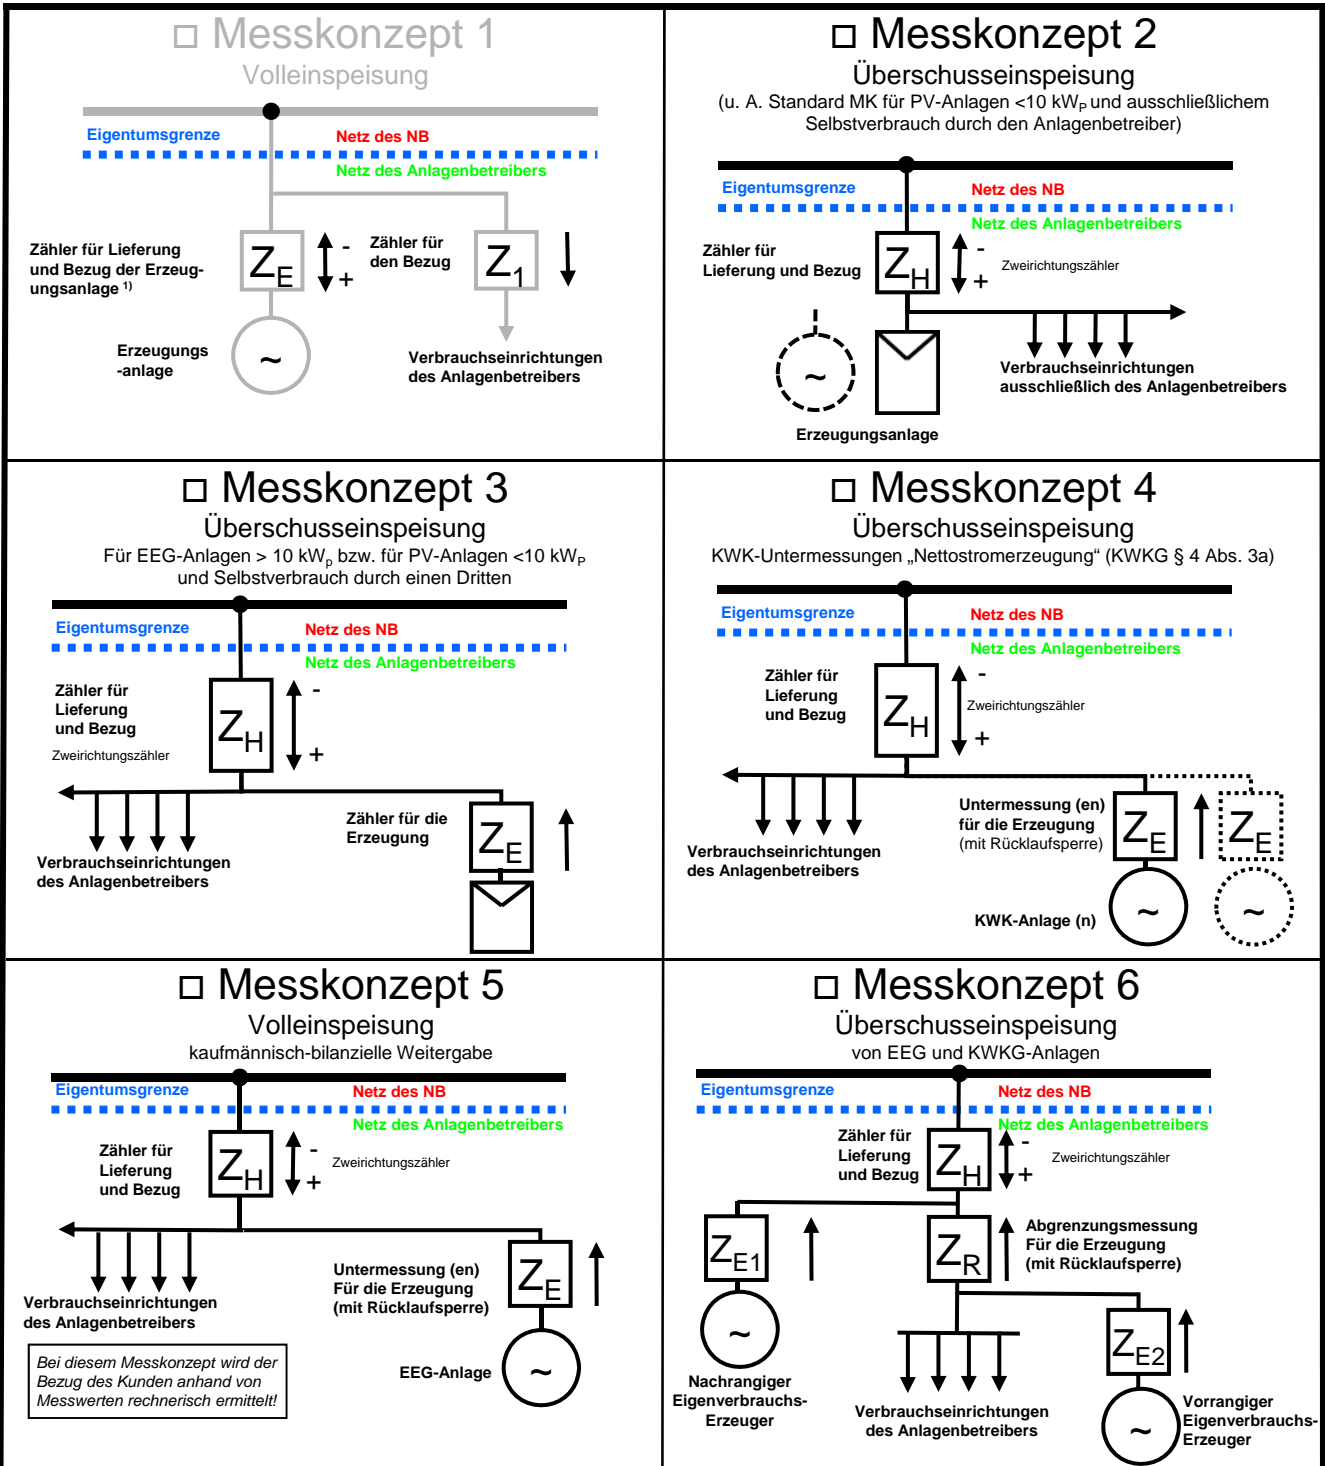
□ Messkonzept 1
Volleinspeisung

Eigentumsgrenze
Netz des NB
Netz des Anlagenbetreibers

Zähler für Lieferung und Bezug der Erzeugungsanlage $^{1)}$
$Z_E$
-
+
Zähler für den Bezug
$Z_1$

Erzeugungs -anlage
~
Verbrauchseinrichtungen des Anlagenbetreibers

□ Messkonzept 2
Überschusseinspeisung
(u. A. Standard MK für PV-Anlagen <10 kW$_P$ und ausschließlichem Selbstverbrauch durch den Anlagenbetreiber)

Eigentumsgrenze
Netz des NB
Netz des Anlagenbetreibers
Zähler für Lieferung und Bezug
$Z_H$
-
+
Zweirichtungszähler
~
Verbrauchseinrichtungen ausschließlich des Anlagenbetreibers
Erzeugungsanlage

□ Messkonzept 3
Überschusseinspeisung
Für EEG-Anlagen > 10 kW$_p$ bzw. für PV-Anlagen <10 kW$_P$ und Selbstverbrauch durch einen Dritten

Eigentumsgrenze
Netz des NB
Netz des Anlagenbetreibers
Zähler für Lieferung und Bezug
Zweirichtungszähler
$Z_H$
-
+
Verbrauchseinrichtungen des Anlagenbetreibers
Zähler für die Erzeugung
$Z_E$

□ Messkonzept 4
Überschusseinspeisung
KWK-Untermessungen „Nettostromerzeugung“ (KWKG § 4 Abs. 3a)

Eigentumsgrenze
Netz des NB
Netz des Anlagenbetreibers
Zähler für Lieferung und Bezug
$Z_H$
-
Zweirichtungszähler
+
Verbrauchseinrichtungen des Anlagenbetreibers
Untermessung (en) für die Erzeugung (mit Rücklaufsperre)
$Z_E$
$Z_E$
KWK-Anlage (n)
~
~

□ Messkonzept 5
Volleinspeisung
kaufmännisch-bilanzielle Weitergabe

Eigentumsgrenze
Netz des NB
Netz des Anlagenbetreibers
Zähler für Lieferung und Bezug
$Z_H$
-
Zweirichtungszähler
+
Verbrauchseinrichtungen des Anlagenbetreibers
Untermessung (en) Für die Erzeugung (mit Rücklaufsperre)
$Z_E$
Bei diesem Messkonzept wird der Bezug des Kunden anhand von Messwerten rechnerisch ermittelt!
EEG-Anlage
~

□ Messkonzept 6
Überschusseinspeisung
von EEG und KWKG-Anlagen

Eigentumsgrenze
Netz des NB
Netz des Anlagenbetreibers
Zähler für Lieferung und Bezug
$Z_H$
-
+
Zweirichtungszähler
$Z_{E1}$
$Z_R$
Abgrenzungsmessung Für die Erzeugung (mit Rücklaufsperre)
~
Nachrangiger Eigenverbrauchs-Erzeuger
$Z_{E2}$
Verbrauchseinrichtungen des Anlagenbetreibers
~
Vorrangiger Eigenverbrauchs-Erzeuger